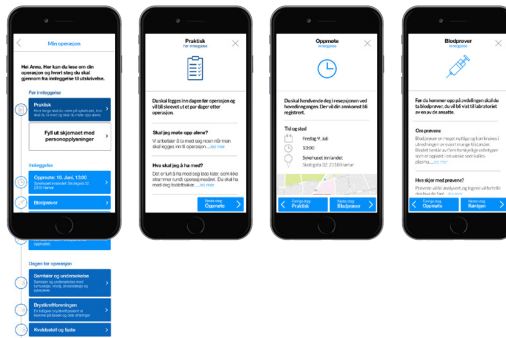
Min operasjon

Hei Anna. Her kan du lese om din operasjon og hvert steg du skal gjennom fra innleggelse til utskrivelse.

Før innleggelse

Praktisk

Fyll ut skjemaet med personopplysninger

Innleggelse

Oppmøte: 15. Juni, 13:00

Blodprøver

Dagen før operasjon

Samtale og undersøkelse

Bryst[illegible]

Kvalitetsøl og faste

Praktisk
Før innleggelse

Du skal legges inn dagen før operasjon og vil bli skrevet ut 4 per dager etter operasjon.

Skal jeg møte opp alene?

Hva skal jeg ha med?

Neste steg
Oppmøte

Oppmøte
Innleggelse

Du skal henvende deg i resepsjonen ved hovedinngangen. Der vil din sykepleier registrert.

Tid og sted

Fredag 15. Juli

13:00

Sykehuset Innlandet

Forrige steg
Praktisk

Neste steg
Blodprøver

Blodprøver
Innleggelse

På vei til operasjon er det viktig at du tar blodprøver.

Om prøvene

Hva skjer med prøvene?

Forrige steg
Oppmøte

Neste steg
Røntgen